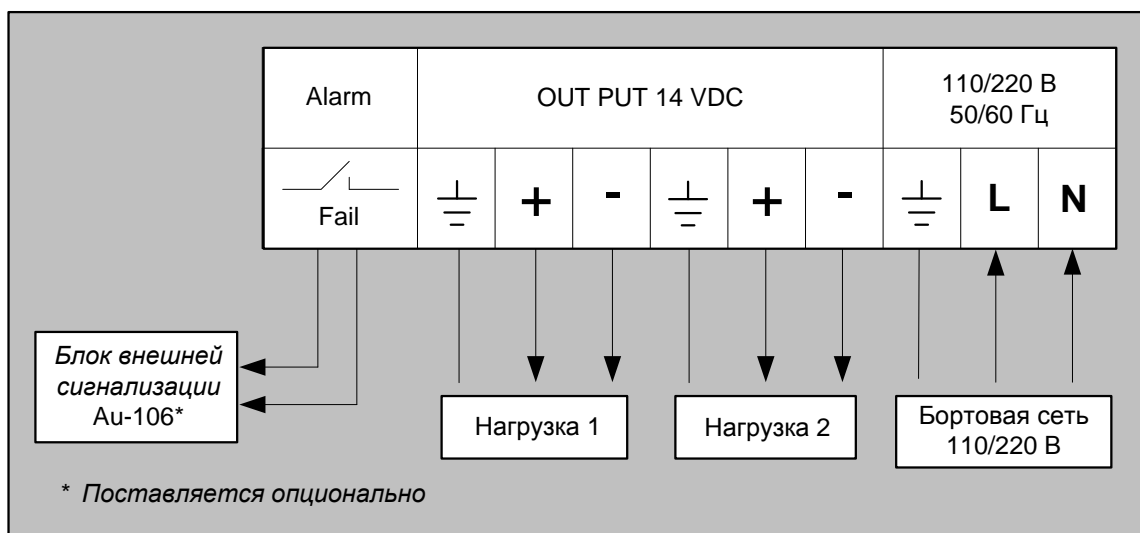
| Alarm | OUT PUT 14 VDC | | | | | | 110/220 В 50/60 Гц | | |
|---|---|---|---|---|---|---|---|---|---|
| Fail | ⏚ | + | - | ⏚ | + | - | ⏚ | L | N |

Блок внешней сигнализации Au-106*

Нагрузка 1

Нагрузка 2

Бортовая сеть 110/220 В

* Поставляется опционально